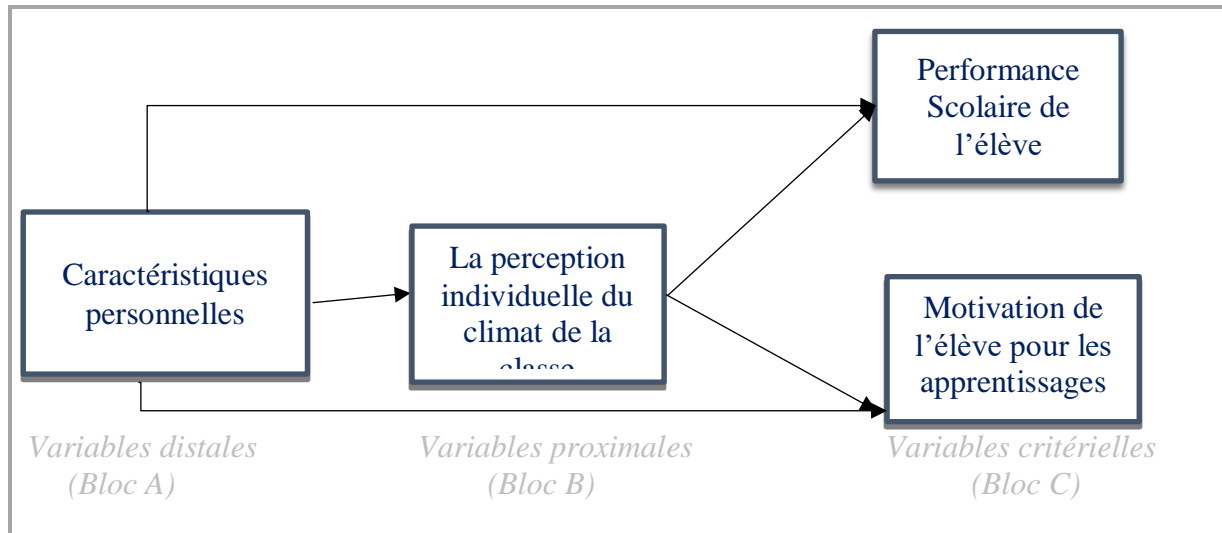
Performance Scolaire de l'élève

Caractéristiques personnelles

La perception individuelle du climat de la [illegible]

Motivation de l'élève pour les apprentissages

Variables distales (Bloc A)

Variables proximales (Bloc B)

Variables critérielles (Bloc C)